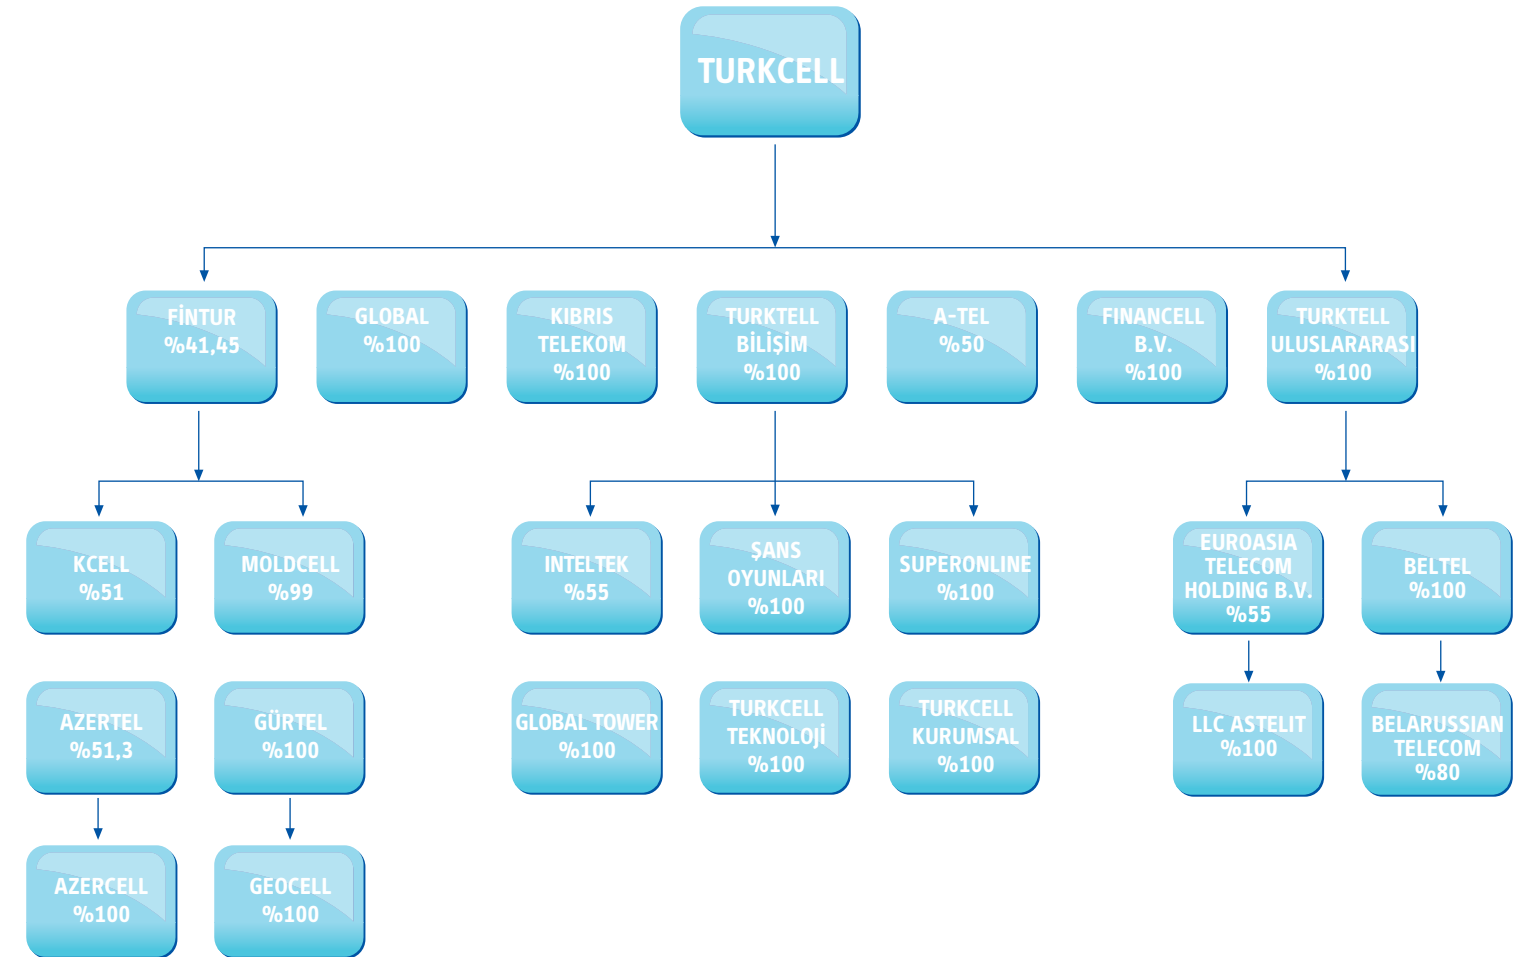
TURKCELL

FİNTUR %41,45

GLOBAL %100

KIBRIS TELEKOM %100

TURKTELL BİLİŞİM %100

A-TEL %50

FINANCELL B.V. %100

TURKTELL ULUSLARARASI %100

KCELL %51

MOLDCELL %99

AZERTEL %51,3

GÜRTEL %100

AZERCELL %100

GEOCELL %100

INTELTEK %55

ŞANS OYUNLARI %100

SUPERONLINE %100

GLOBAL TOWER %100

TURKCELL TEKNOLOJİ %100

TURKCELL KURUMSAL %100

EUROASIA TELECOM HOLDING B.V. %55

BELTEL %100

LLC ASTELIT %100

BELARUSSIAN TELECOM %80